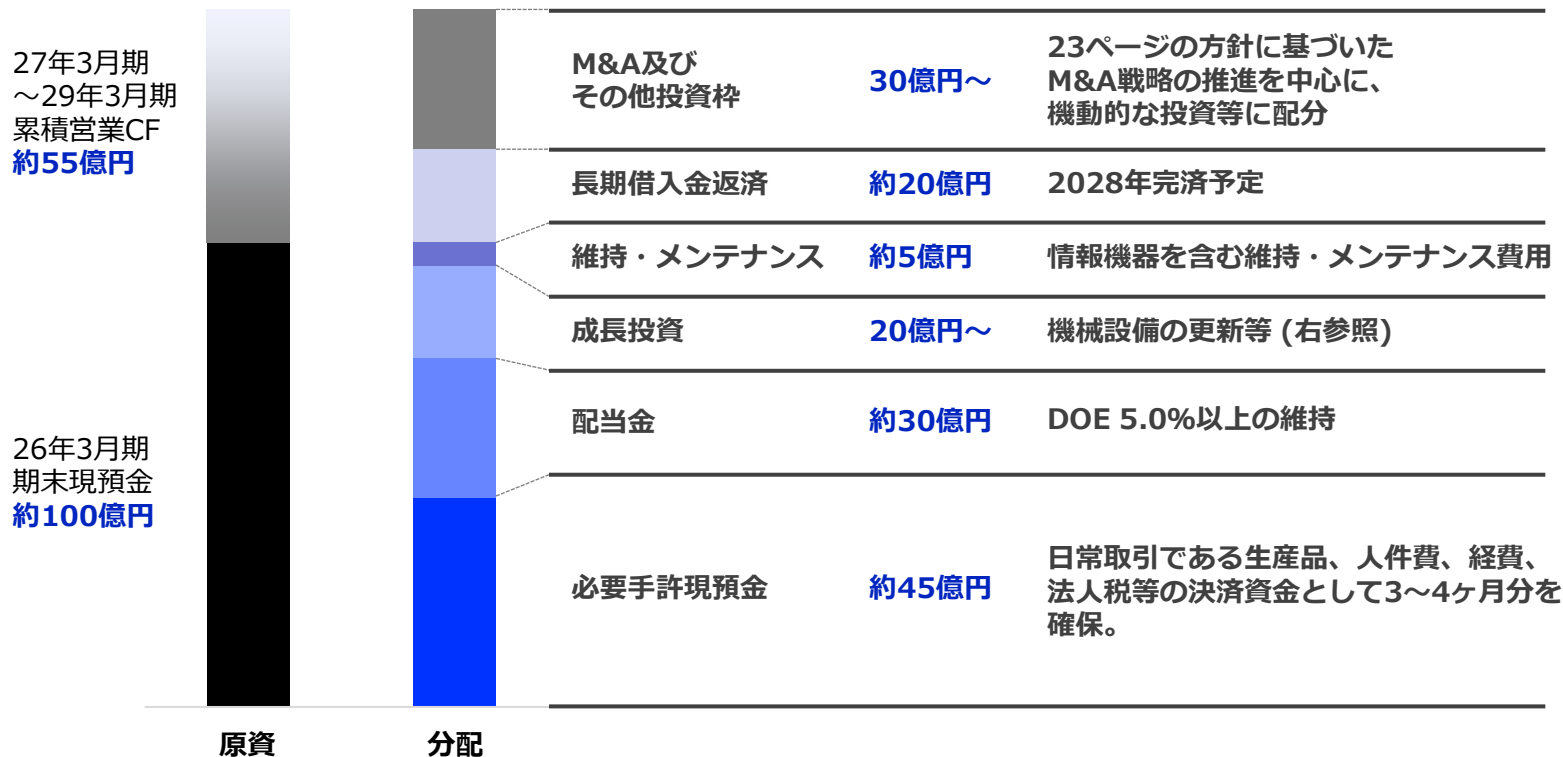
27年3月期
～29年3月期
累積営業CF
約55億円

26年3月期
期末現預金
約100億円

| | | |
|---|---|---|
| M&A及び その他投資枠 | 30億円～ | 23ページの方針に基づいた M&A戦略の推進を中心に、機動的な投資等に配分 |
| 長期借入金返済 | 約20億円 | 2028年完済予定 |
| 維持・メンテナンス | 約5億円 | 情報機器を含む維持・メンテナンス費用 |
| 成長投資 | 20億円～ | 機械設備の更新等 (右参照) |
| 配当金 | 約30億円 | DOE 5.0%以上の維持 |
| 必要手許現預金 | 約45億円 | 日常取引である生産品、人件費、経費、法人税等の決済資金として3～4ヶ月分を確保。 |

原資

分配